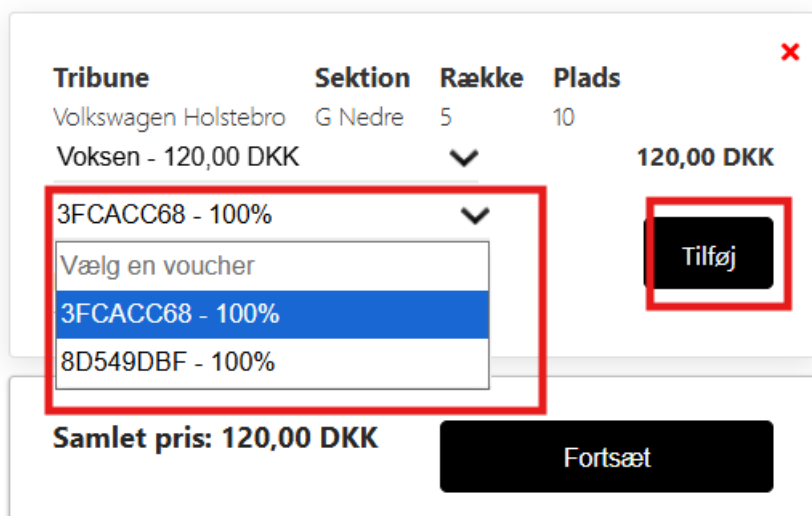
×

| Tribune | Sektion | Række | Plads |
|---|---|---|---|
| Volkswagen Holstebro | G Nedre | 5 | 10 |

Voksen - 120,00 DKK

120,00 DKK

3FCACC68 - 100%

Vælg en voucher

3FCACC68 - 100%

8D549DBF - 100%

Tilføj

Samlet pris: 120,00 DKK

Fortsæt